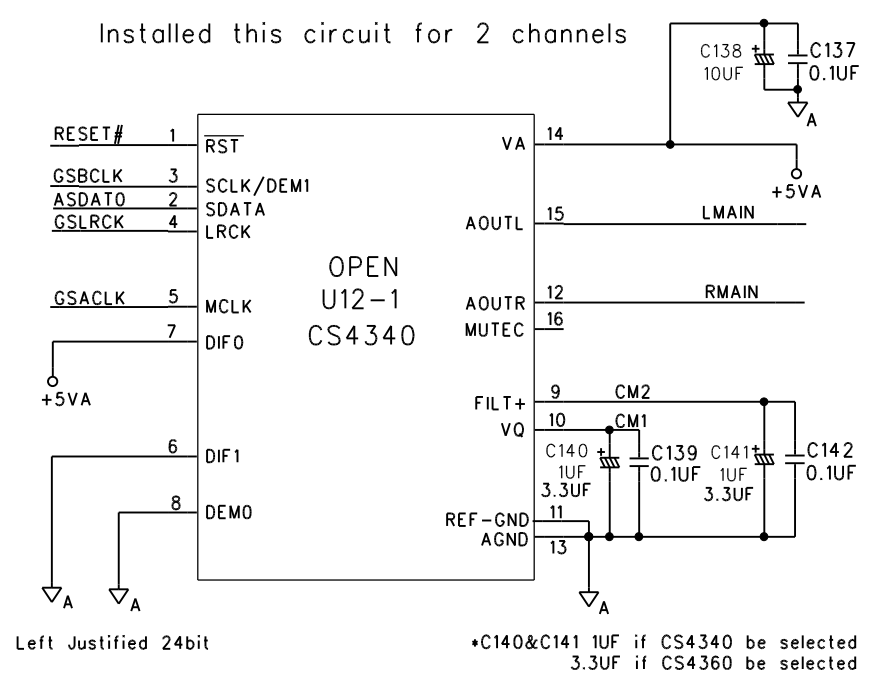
Installed this circuit for 2 channels

C138 10UF
C137 0.1UF
A

RESET#	1	$\overline{RST}$
GSBCLK	3	SCLK/DEM1
ASDATO	2	SDATA
GSLRCK	4	LRCK
GSACLK	5	MCLK
7	DIF0
+5VA
6	DIF1
8	DEM0

OPEN
U12-1
CS4340

VA	14
+5VA
AOUTL	15	LMAIN
AOUTR	12	RMAIN
MUTEC	16
FILT+	9	CM2
VQ	10	CM1
C140 1UF 3.3UF
C139 0.1UF
C141 1UF 3.3UF
C142 0.1UF
REF-GND	11
AGND	13

A
A
A

Left Justified 24bit

*C140&C141 1UF if CS4340 be selected
3.3UF if CS4360 be selected